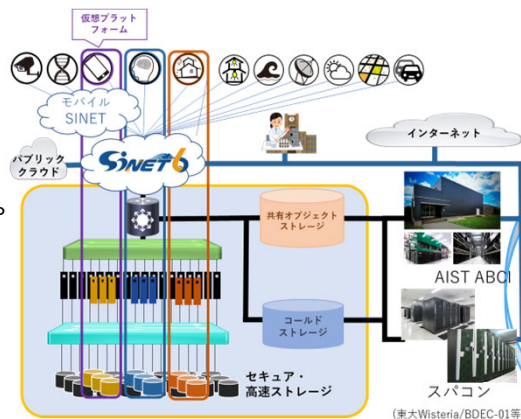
仮想プラットフォーム

モバイル
SINET

インターネット

パブリッククラウド

SINET6

共有オブジェクトストレージ

AIST ABCI

コールドストレージ

セキュア・高速ストレージ

スパコン

(東大Wisteria/BDEC-01等